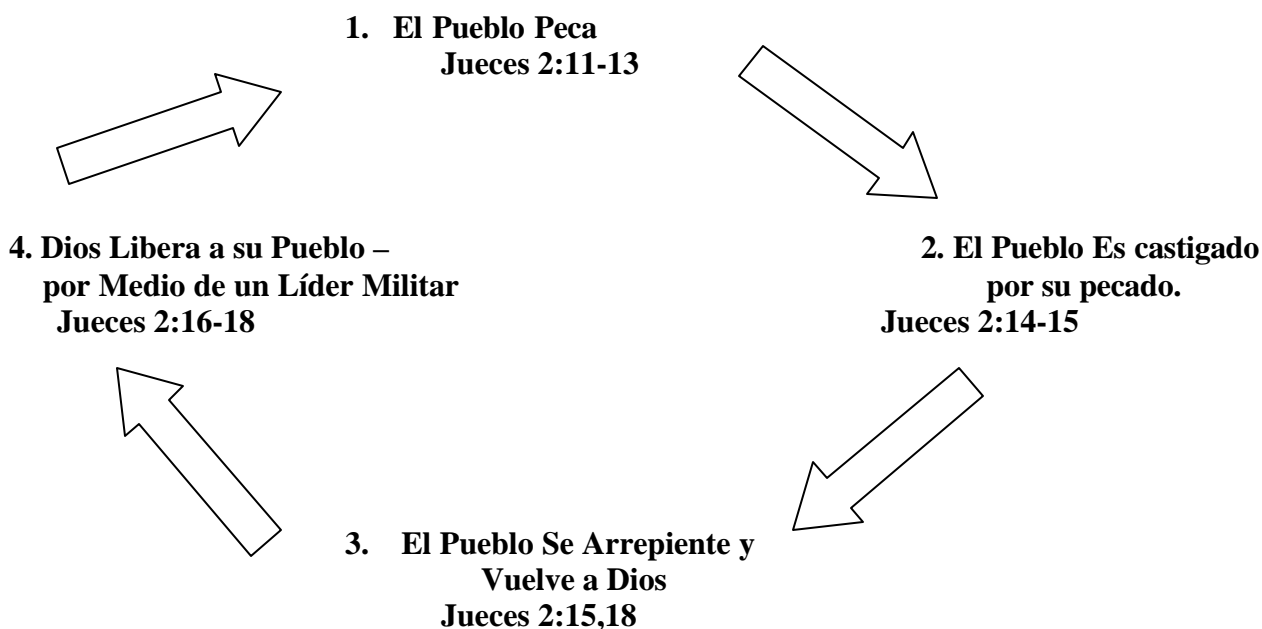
1. El Pueblo Peca
Jueces 2:11-13

4. Dios Libera a su Pueblo –
por Medio de un Líder Militar
Jueces 2:16-18

2. El Pueblo Es castigado
por su pecado.
Jueces 2:14-15

3. El Pueblo Se Arrepiente y
Vuelve a Dios
Jueces 2:15,18